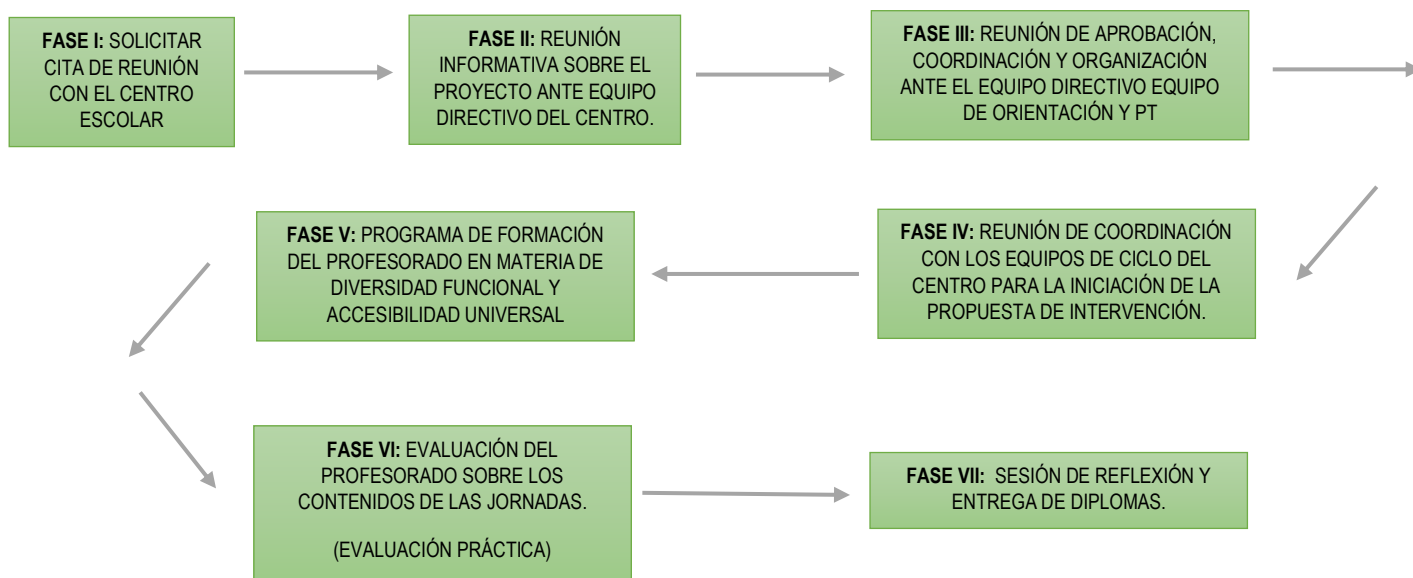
FASE I: SOLICITAR CITA DE REUNIÓN CON EL CENTRO ESCOLAR

FASE II: REUNIÓN INFORMATIVA SOBRE EL PROYECTO ANTE EQUIPO DIRECTIVO DEL CENTRO.

FASE III: REUNIÓN DE APROBACIÓN, COORDINACIÓN Y ORGANIZACIÓN ANTE EL EQUIPO DIRECTIVO EQUIPO DE ORIENTACIÓN Y PT

FASE IV: REUNIÓN DE COORDINACIÓN CON LOS EQUIPOS DE CICLO DEL CENTRO PARA LA INICIACIÓN DE LA PROPUESTA DE INTERVENCIÓN.

FASE V: PROGRAMA DE FORMACIÓN DEL PROFESORADO EN MATERIA DE DIVERSIDAD FUNCIONAL Y ACCESIBILIDAD UNIVERSAL

FASE VI: EVALUACIÓN DEL PROFESORADO SOBRE LOS CONTENIDOS DE LAS JORNADAS.

(EVALUACIÓN PRÁCTICA)

FASE VII: SESIÓN DE REFLEXIÓN Y ENTREGA DE DIPLOMAS.